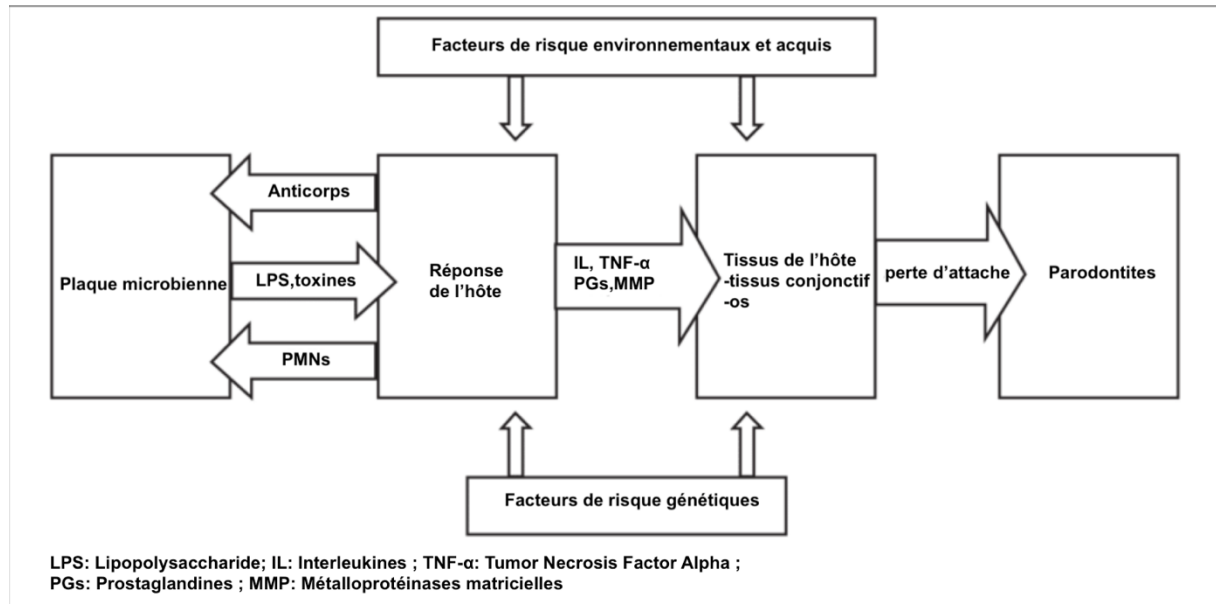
Facteurs de risque environnementaux et acquis

Plaque microbienne

Anticorps

LPS,toxines

PMNs

Réponse de l'hôte

IL, TNF-α PGs,MMP

Tissus de l'hôte -tissus conjonctif -os

perte d'attache

Parodontites

Facteurs de risque génétiques

LPS: Lipopolysaccharide; IL: Interleukines ; TNF-α: Tumor Necrosis Factor Alpha ; PGs: Prostaglandines ; MMP: Métalloprotéinases matricielles